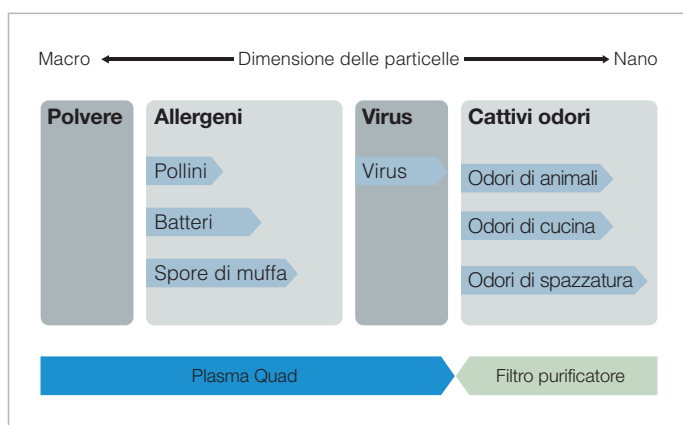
Macro ← Dimensione delle particelle → Nano

Polvere

Allergeni

Pollini

Batteri

Spore di muffa

Virus

Virus

Cattivi odori

Odori di animali

Odori di cucina

Odori di spazzatura

Plasma Quad

Filtro purificatore